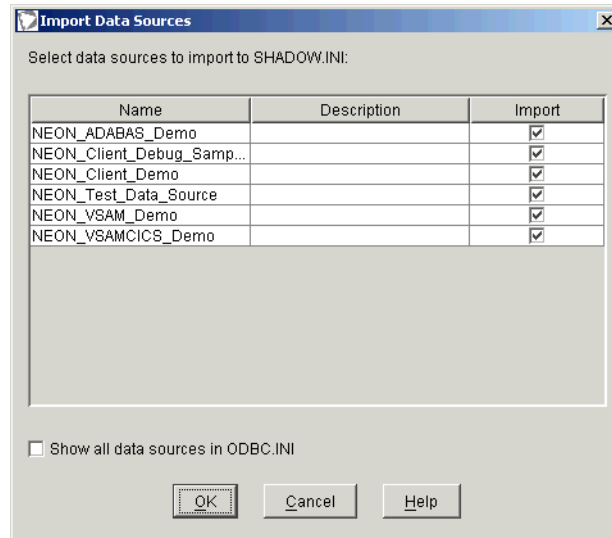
Import Data Sources

Select data sources to import to SHADOW.INI:

| Name | Description | Import |
|---|---|---|
| NEON_ADABAS_Demo | | ☑ |
| NEON_Client_Debug_Samp... | | ☑ |
| NEON_Client_Demo | | ☑ |
| NEON_Test_Data_Source | | ☑ |
| NEON_VSAM_Demo | | ☑ |
| NEON_VSAMCICS_Demo | | ☑ |

☐ Show all data sources in ODBC.INI

OK Cancel Help